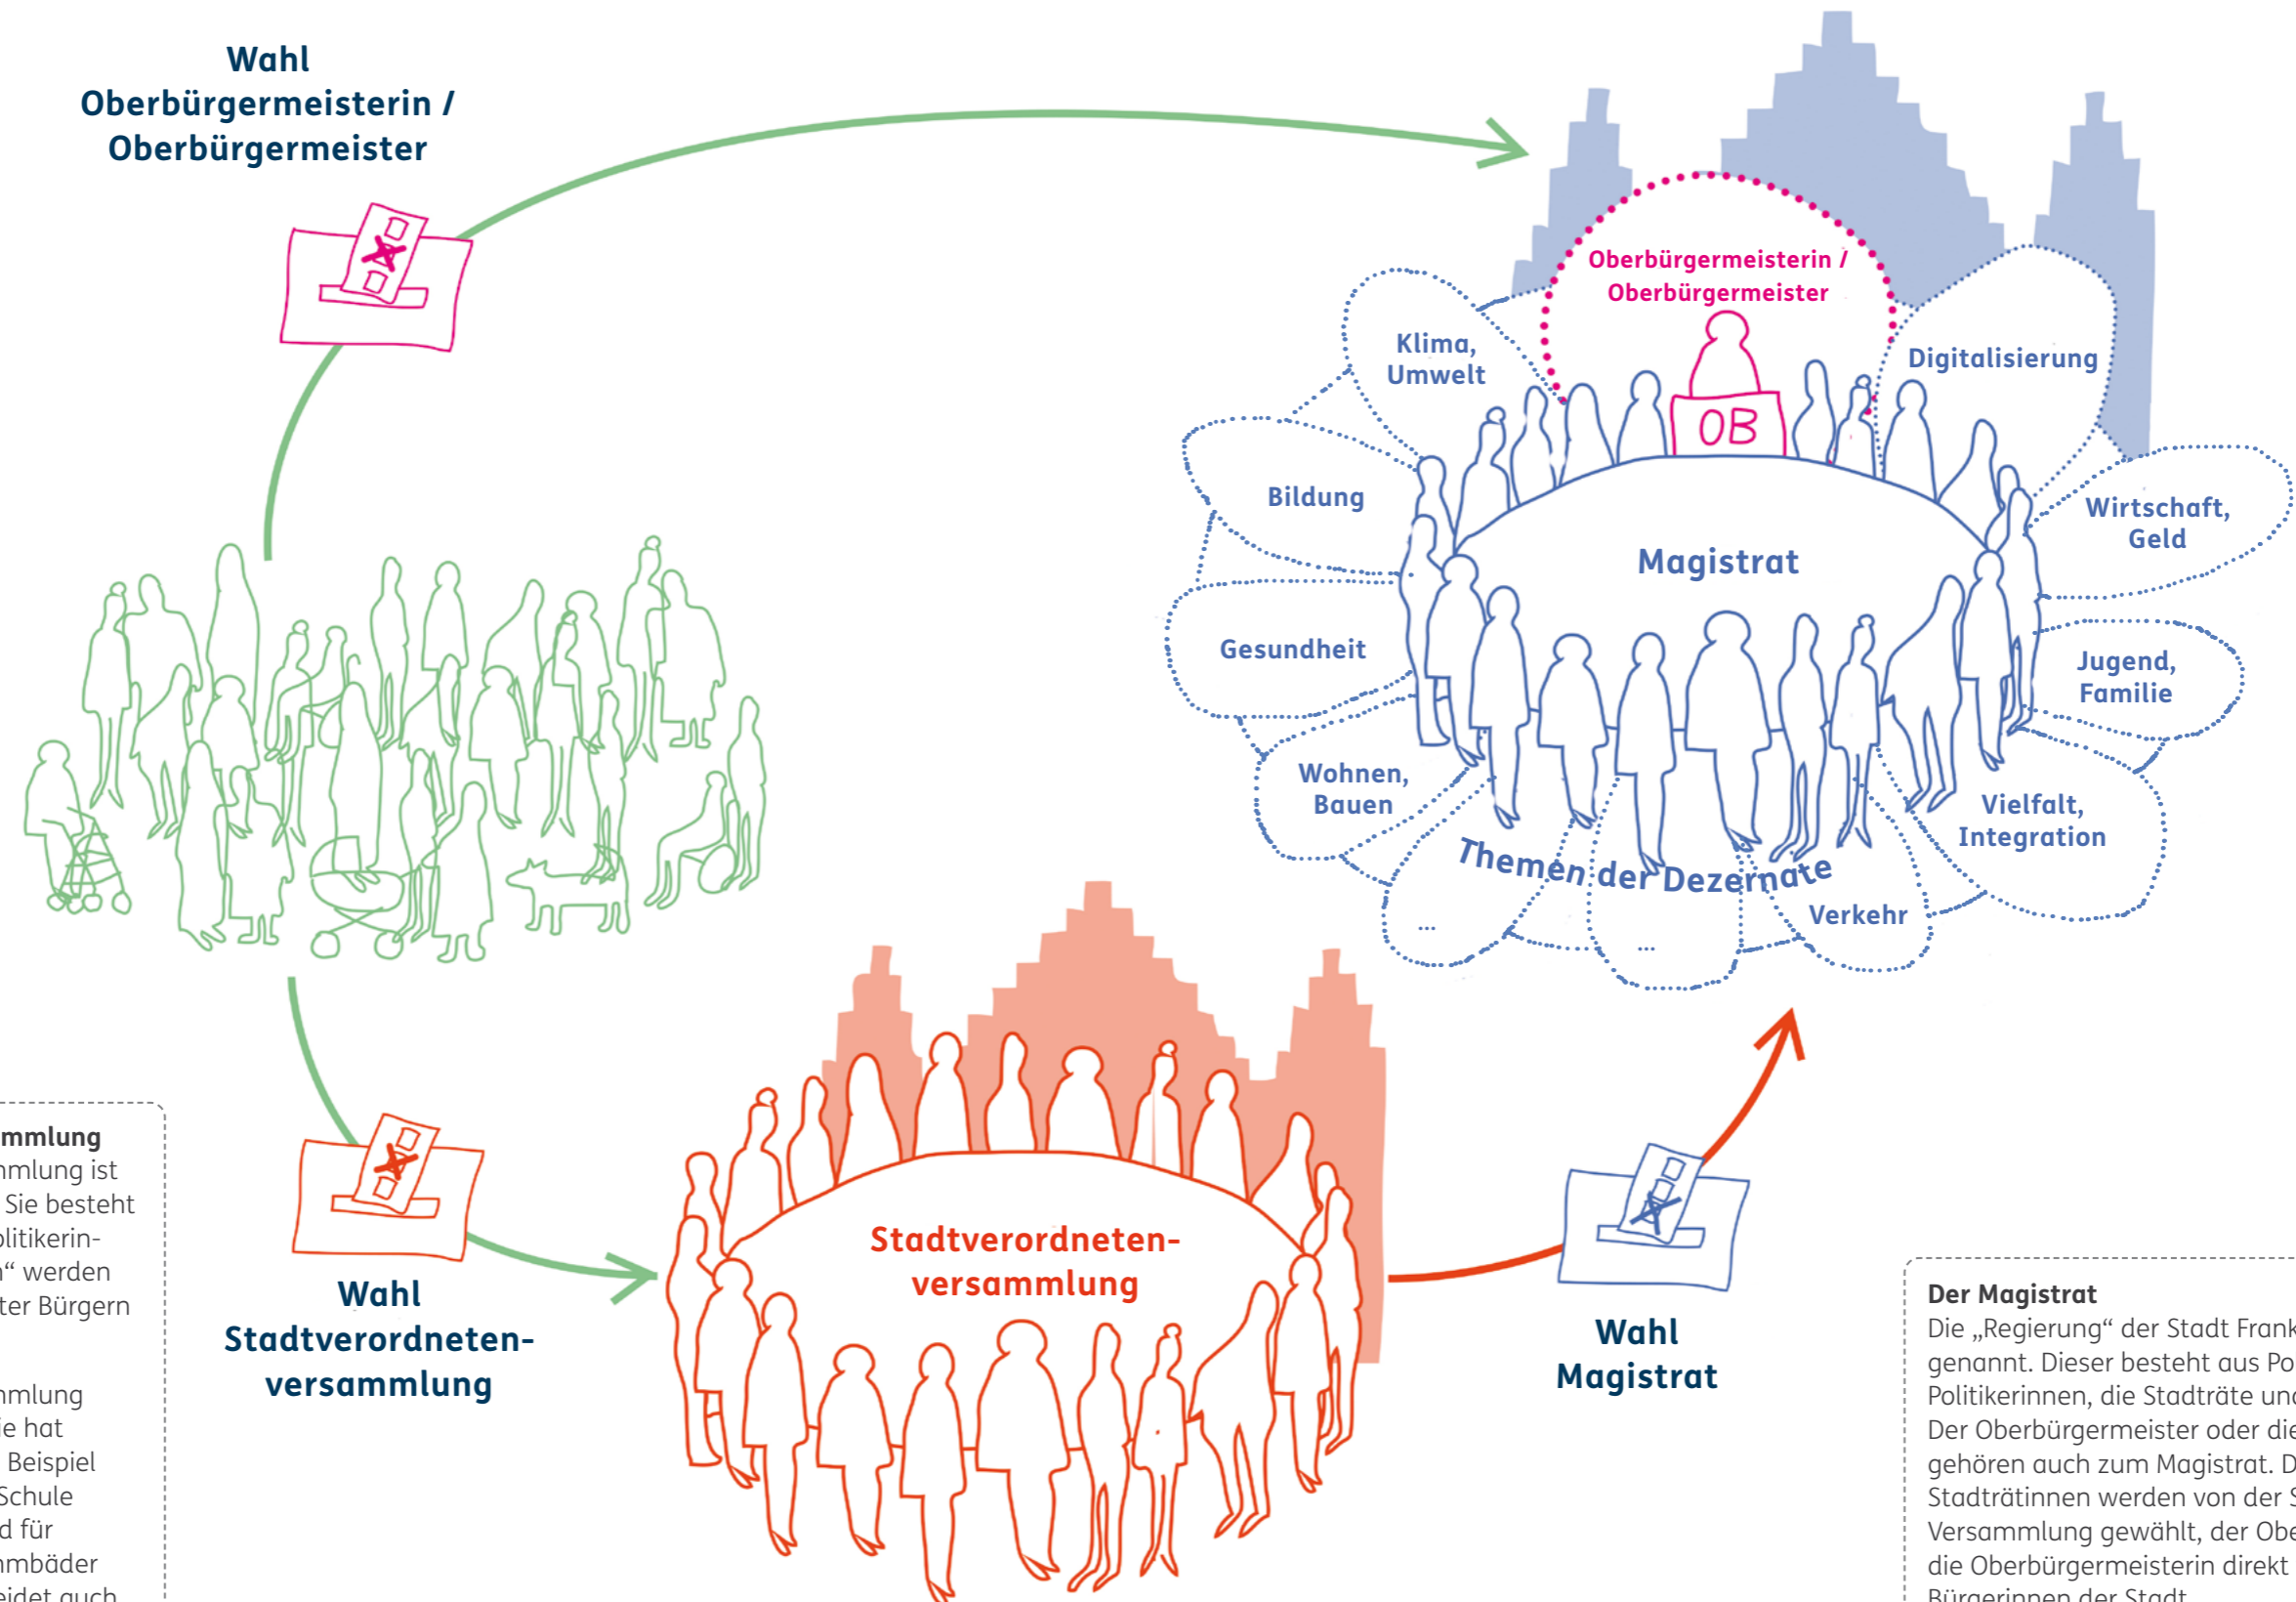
Wahl
Oberbürgermeisterin /
Oberbürgermeister

Oberbürgermeisterin /
Oberbürgermeister

OB

Klima,
Umwelt

Digitalisierung

Bildung

Wirtschaft,
Geld

Magistrat

Gesundheit

Jugend,
Familie

Wohnen,
Bauen

Vielfalt,
Integration

Themen der Dezernate

Verkehr

...

...

Stadtverordneten-
versammlung

mmlung
mlung ist
Sie besteht
litikerin-
“ werden
ter Bürgern

mlung
e hat
Beispiel
Schule
d für
mbäder
eidet auch

Wahl
Stadtverordneten-
versammlung

Wahl
Magistrat

Der Magistrat
Die „Regierung“ der Stadt Frank
genannt. Dieser besteht aus Po
Politikerinnen, die Stadträte und
Der Oberbürgermeister oder die
gehören auch zum Magistrat. D
Stadträtinnen werden von der S
Versammlung gewählt, der Obe
die Oberbürgermeisterin direkt
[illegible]